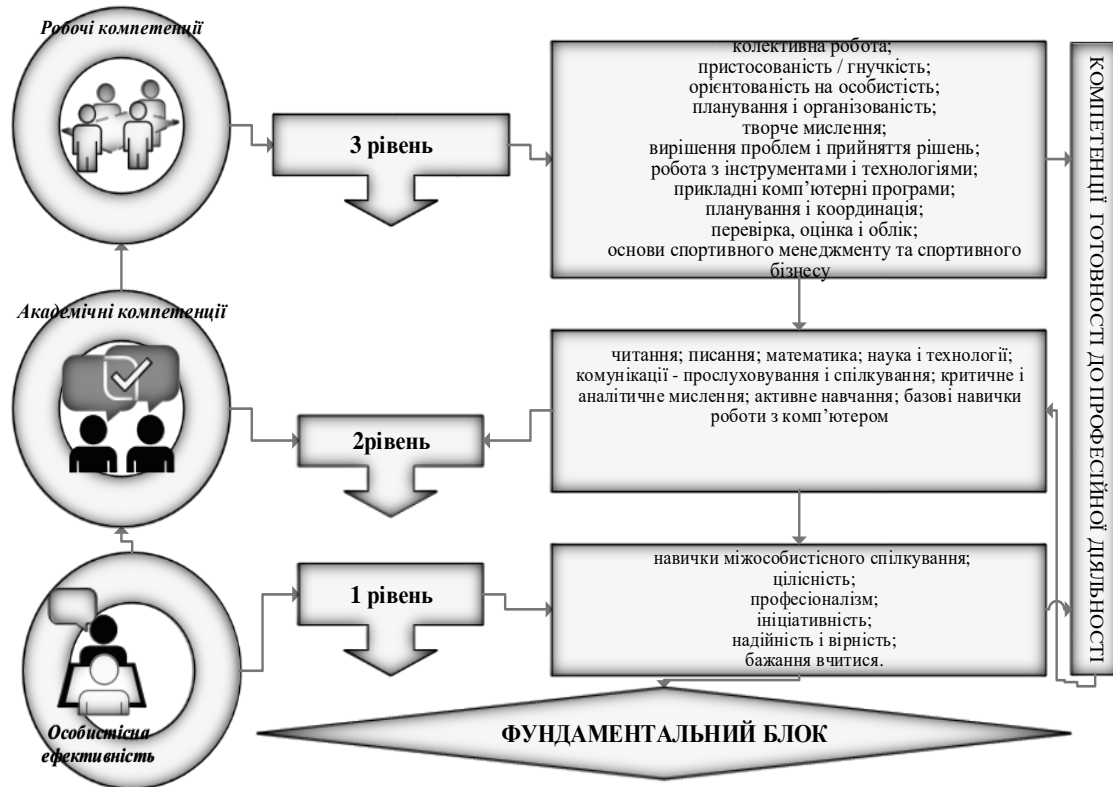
Робочі компетенції

3 рівень

колективна робота;
пристосованість / гнучкість;
орієнтованість на особистість;
планування і організованість;
творче мислення;
вирішення проблем і прийняття рішень;
робота з інструментами і технологіями;
прикладні комп'ютерні програми;
планування і координація;
перевірка, оцінка і облік;
основи спортивного менеджменту та спортивного бізнесу

КОМПЕТЕНЦІЇ ГОТОВНОСТІ ДО ПРОФЕСІЙНОЇ ДІЯЛЬНОСТІ

Академічні компетенції

2рівень

читання; писання; математика; наука і технології; комунікації - прослуховування і спілкування; критичне і аналітичне мислення; активне навчання; базові навички роботи з комп'ютером

1 рівень

навички міжособистісного спілкування;
цілісність;
професіоналізм;
ініціативність;
надійність і вірність;
бажання вчитися.

Особистісна ефективність

ФУНДАМЕНТАЛЬНИЙ БЛОК